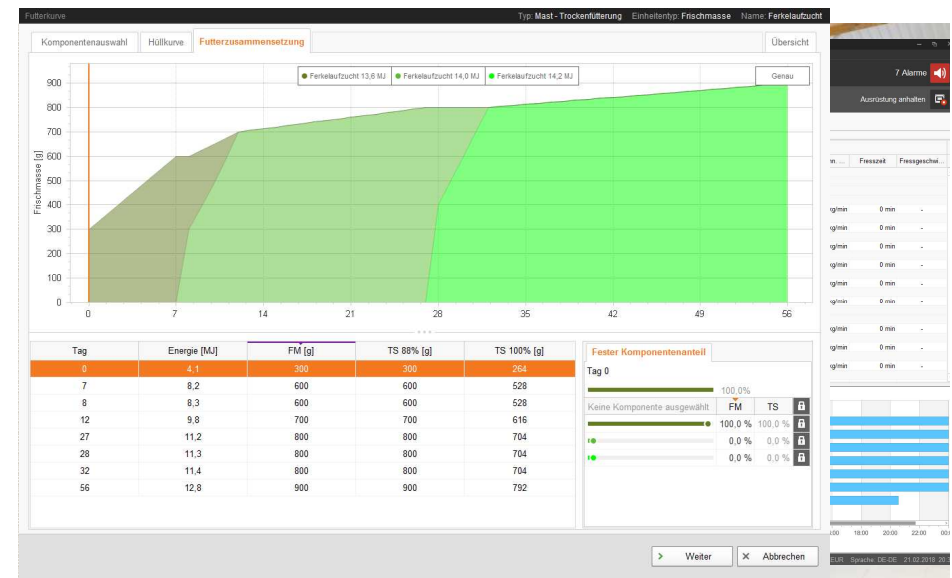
Futterkurve

Typ: Mast - Trockenfütterung Einheitentyp: Frischmasse Name: Ferkelaufzucht

Komponentenauswahl | Hüllkurve | Futterzusammensetzung | Übersicht

Ferkelaufzucht 13,6 MJ | Ferkelaufzucht 14,0 MJ | Ferkelaufzucht 14,2 MJ

Genau

Frischmasse [g]

900
800
700
600
500
400
300
200
100
0

0 7 14 21 28 35 42 49 56

| Tag | Energie [MJ] | FM [g] | TS 88% [g] | TS 100% [g] |
|---|---|---|---|---|
| 0 | 4,1 | 300 | 300 | 264 |
| 7 | 8,2 | 600 | 600 | 528 |
| 8 | 8,3 | 600 | 600 | 528 |
| 12 | 9,8 | 700 | 700 | 616 |
| 27 | 11,2 | 800 | 800 | 704 |
| 28 | 11,3 | 800 | 800 | 704 |
| 32 | 11,4 | 800 | 800 | 704 |
| 56 | 12,8 | 900 | 900 | 792 |

Fester Komponentenanteil

Tag 0

100,0%

| Keine Komponente ausgewählt | FM | TS |
|---|---|---|
| | 100,0 % | 100,0 % |
| | 0,0 % | 0,0 % |
| | 0,0 % | 0,0 % |

Weiter | Abbrechen

7 Alarme

Ausrüstung anhalten

Fresszeit | Fressgeschw...

g/min 0 min -
g/min 0 min -
g/min 0 min -
g/min 0 min -
g/min 0 min -
g/min 0 min -
g/min 0 min -
g/min 0 min -
g/min 0 min -

18:00 20:00 22:00

EUR Sprache: DE-DE 21.02.2018